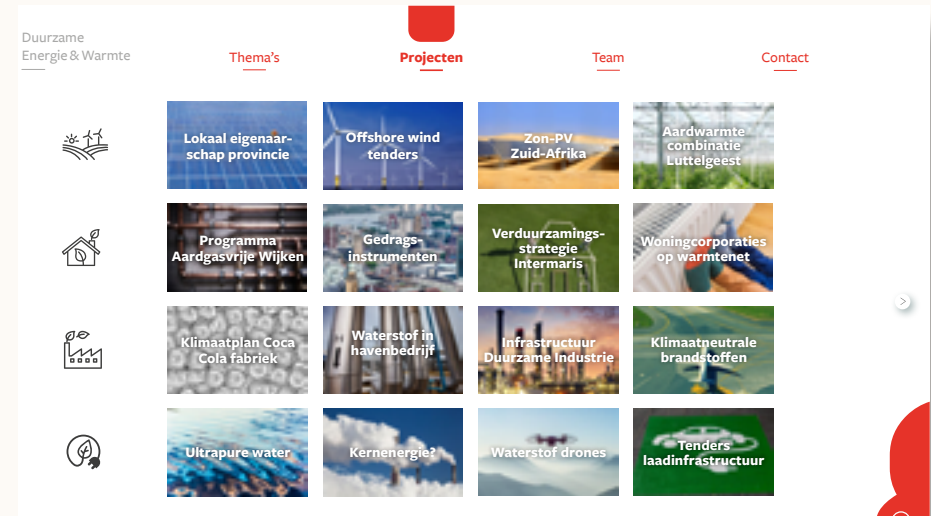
Duurzame Energie & Warmte

Thema's

Projecten

Team

Contact

Lokaal eigenaarschap provincie

Offshore wind tenders

Zon-PV Zuid-Afrika

Aardwarmte combinatie Luttelgeest

Programma Aardgasvrije Wijken

Gedragsinstrumenten

Verduurzamingsstrategie Intermaris

Woningcorporaties op warmtenet

Klimaatplan Coca Cola fabriek

Waterstof in havenbedrijf

Infrastructuur Duurzame Industrie

Klimaatneutrale brandstoffen

Ultrapure water

Kernenergie?

Waterstof drones

Tenders laadinfrastructuur